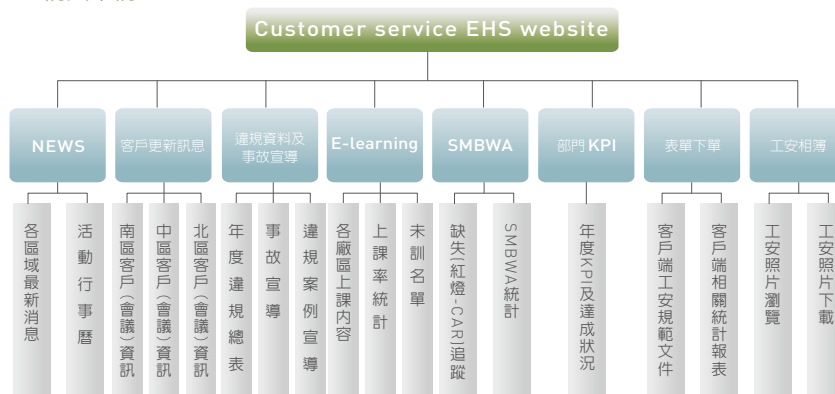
Customer service EHS website

NEWS
各區域最新消息
活動行事曆

客戶更新訊息
南區客戶(會議)資訊
中區客戶(會議)資訊
北區客戶(會議)資訊

違規資料及事故宣導
年度違規總表
事故宣導
違規案例宣導

E-learning
各廠區上課內容
上課率統計
未訓名單

SMBWA
缺失(紅燈-CAR)追蹤
SMBWA統計

部門KPI
年度KPI及達成狀況

表單下單
客戶端工安規範文件
客戶端相關統計報表

工安相簿
工安照片瀏覽
工安照片下載